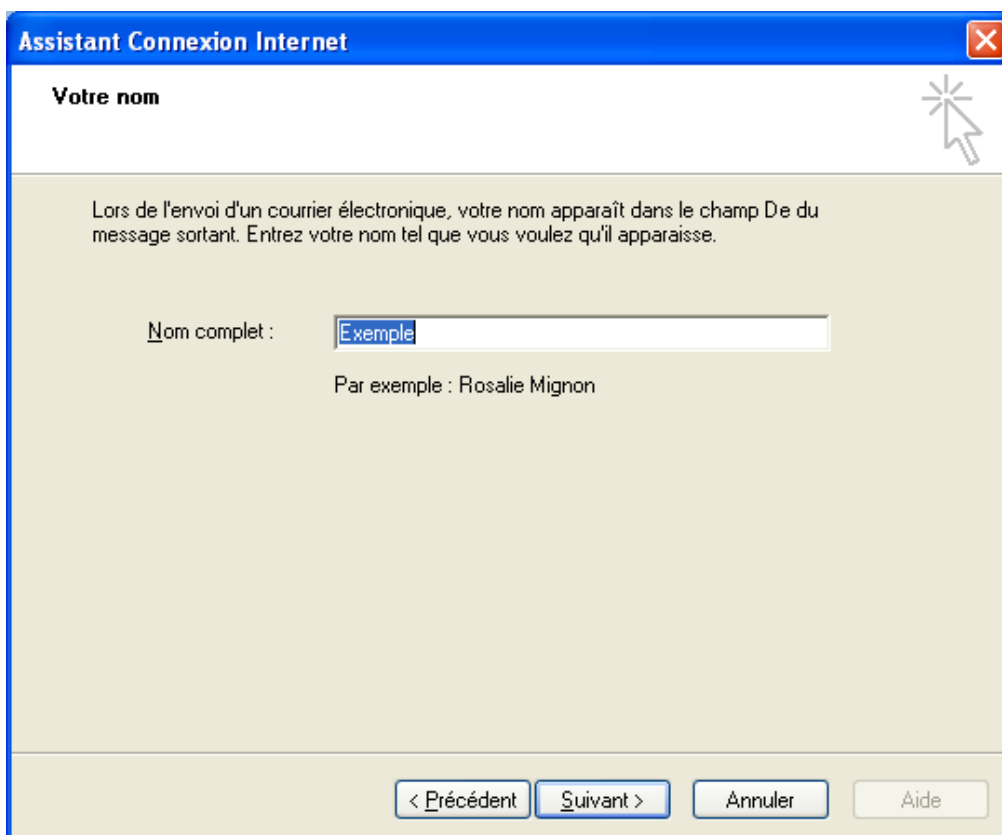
Assistant Connexion Internet

Votre nom

Lors de l'envoi d'un courrier électronique, votre nom apparaît dans le champ De du message sortant. Entrez votre nom tel que vous voulez qu'il apparaisse.

Nom complet : Exemple

Par exemple : Rosalie Mignon

< Précédent | Suivant > | Annuler | Aide